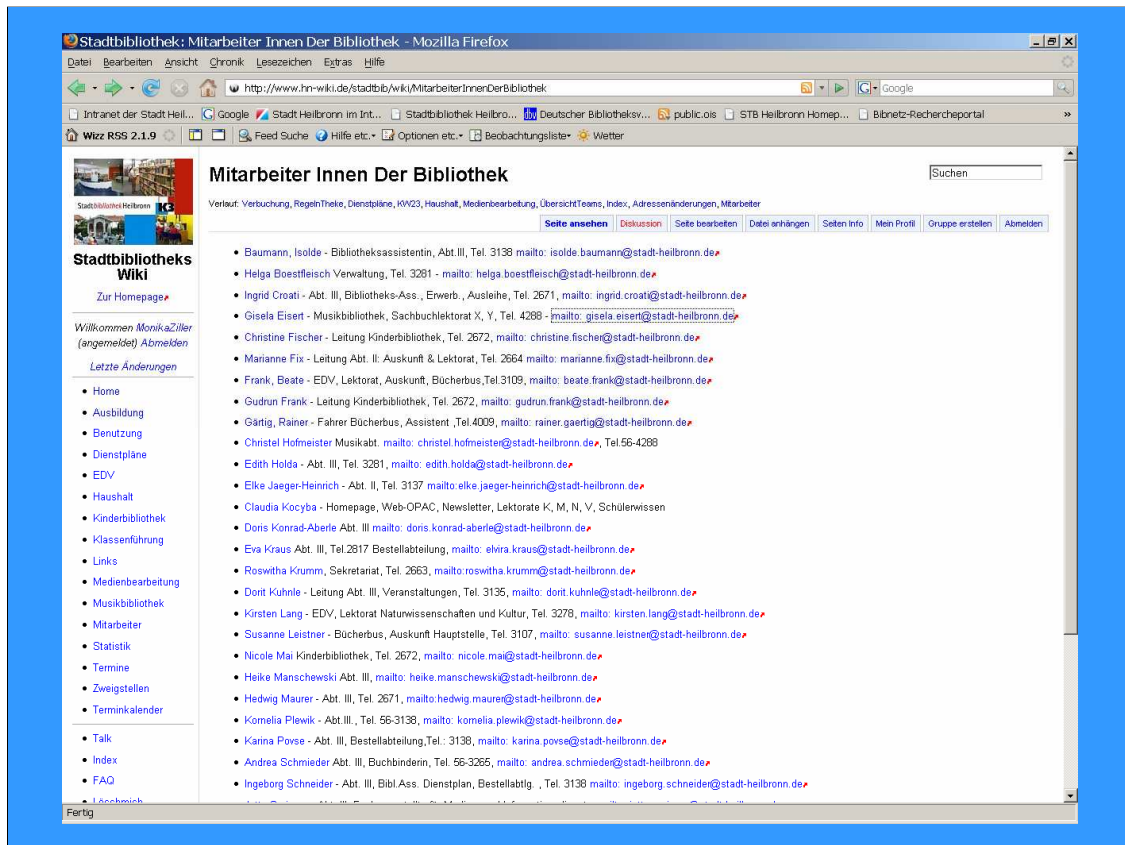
Stadtbibliothek: Mitarbeiter Innen Der Bibliothek - Mozilla Firefox

Datei Bearbeiten Ansicht Chronik Lesezeichen Extras Hilfe

http://www.hn-wiki.de/stadtbib/wiki/MitarbeiterInnenDerBibliothek

Google

Intranet der Stadt Heil... Google Stadt Heilbronn im Int... Stadtbibliothek Heilbro... Deutscher Bibliotheksv... public.ois STB Heilbronn Homep... Bibnetz-Rechercheportal

Wizz RSS 2.1.9 Feed Suche Hilfe etc. Optionen etc. Beobachtungsliste Wetter

Stadtbibliothek Heilbronn K3

Stadtbibliotheks Wiki

Zur Homepage

Willkommen MonikaZiller (angemeldet) Abmelden

Letzte Änderungen

• Home
• Ausbildung
• Benutzung
• Dienstpläne
• EDV
• Haushalt
• Kinderbibliothek
• Klassenführung
• Links
• Medienbearbeitung
• Musikbibliothek
• Mitarbeiter
• Statistik
• Termine
• Zweigstellen
• Terminkalender

• Talk
• Index
• FAQ
• Löschmich

Mitarbeiter Innen Der Bibliothek

Suchen

Verlauf: Verbuchung, RegelnTheke, Dienstpläne, KW23, Haushalt, Medienbearbeitung, ÜbersichtTeams, Index, Adressenänderungen, Mitarbeiter

Seite ansehen | Diskussion | Seite bearbeiten | Datei anhängen | Seiten Info | Mein Profil | Gruppe erstellen | Abmelden

• Baumann, Isolde - Bibliotheksassistentin, Abt.III, Tel. 3138 mailto: isolde.baumann@stadt-heilbronn.de
• Helga Boestfleisch Verwaltung, Tel. 3281 - mailto: helga.boestfleisch@stadt-heilbronn.de
• Ingrid Croati - Abt. III, Bibliotheks-Ass., Erwerb., Ausleihe, Tel. 2671, mailto: ingrid.croati@stadt-heilbronn.de
• Gisela Eisert - Musikbibliothek, Sachbuchlektorat X, Y, Tel. 4288 - mailto: gisela.eisert@stadt-heilbronn.de
• Christine Fischer - Leitung Kinderbibliothek, Tel. 2672, mailto: christine.fischer@stadt-heilbronn.de
• Marianne Fix - Leitung Abt. II: Auskunft & Lektorat, Tel. 2664 mailto: marianne.fix@stadt-heilbronn.de
• Frank, Beate - EDV, Lektorat, Auskunft, Bücherbus,Tel.3109, mailto: beate.frank@stadt-heilbronn.de
• Gudrun Frank - Leitung Kinderbibliothek, Tel. 2672, mailto: gudrun.frank@stadt-heilbronn.de
• Gärtig, Rainer - Fahrer Bücherbus, Assistent ,Tel.4009, mailto: rainer.gaertig@stadt-heilbronn.de
• Christel Hofmeister Musikabt. mailto: christel.hofmeister@stadt-heilbronn.de, Tel.56-4288
• Edith Holda - Abt. III, Tel. 3281, mailto: edith.holda@stadt-heilbronn.de
• Elke Jaeger-Heinrich - Abt. II, Tel. 3137 mailto:elke.jaeger-heinrich@stadt-heilbronn.de
• Claudia Kocyba - Homepage, Web-OPAC, Newsletter, Lektorate K, M, N, V, Schülerwissen
• Doris Konrad-Aberle Abt. III mailto: doris.konrad-aberle@stadt-heilbronn.de
• Eva Kraus Abt. III, Tel.2817 Bestellabteilung, mailto: elvira.kraus@stadt-heilbronn.de
• Roswitha Krumm, Sekretariat, Tel. 2663, mailto:roswitha.krumm@stadt-heilbronn.de
• Dorit Kuhnle - Leitung Abt. III, Veranstaltungen, Tel. 3135, mailto: dorit.kuhnle@stadt-heilbronn.de
• Kirsten Lang - EDV, Lektorat Naturwissenschaften und Kultur, Tel. 3278, mailto: kirsten.lang@stadt-heilbronn.de
• Susanne Leistner - Bücherbus, Auskunft Hauptstelle, Tel. 3107, mailto: susanne.leistner@stadt-heilbronn.de
• Nicole Mai Kinderbibliothek, Tel. 2672, mailto: nicole.mai@stadt-heilbronn.de
• Heike Manschewski Abt. III, mailto: heike.manschewski@stadt-heilbronn.de
• Hedwig Maurer - Abt. III, Tel. 2671, mailto:hedwig.maurer@stadt-heilbronn.de
• Kornelia Plewik - Abt.III., Tel. 56-3138, mailto: kornelia.plewik@stadt-heilbronn.de
• Karina Povse - Abt. III, Bestellabteilung,Tel.: 3138, mailto: karina.povse@stadt-heilbronn.de
• Andrea Schmieder Abt. III, Buchbinderin, Tel. 56-3265, mailto: andrea.schmieder@stadt-heilbronn.de
• Ingeborg Schneider - Abt. III, Bibl.Ass. Dienstplan, Bestellabtlg. , Tel. 3138 mailto: ingeborg.schneider@stadt-heilbronn.de
• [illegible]

Fertig